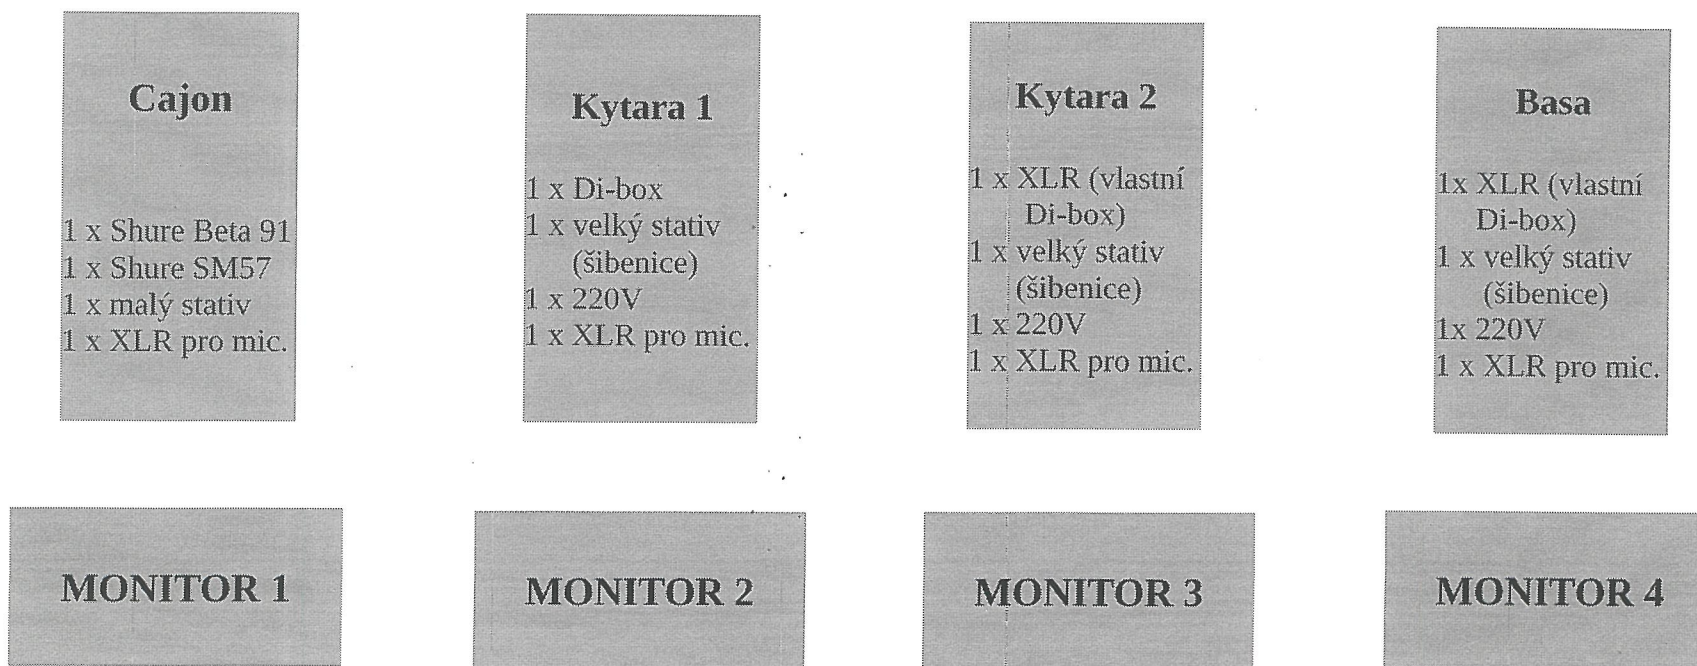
Cajon

1 x Shure Beta 91
1 x Shure SM57
1 x malý stativ
1 x XLR pro mic.

Kytara 1

1 x Di-box
1 x velký stativ (šibenice)
1 x 220V
1 x XLR pro mic.

Kytara 2

1 x XLR (vlastní Di-box)
1 x velký stativ (šibenice)
1 x 220V
1 x XLR pro mic.

Basa

1x XLR (vlastní Di-box)
1 x velký stativ (šibenice)
1x 220V
1 x XLR pro mic.

MONITOR 1

MONITOR 2

MONITOR 3

MONITOR 4